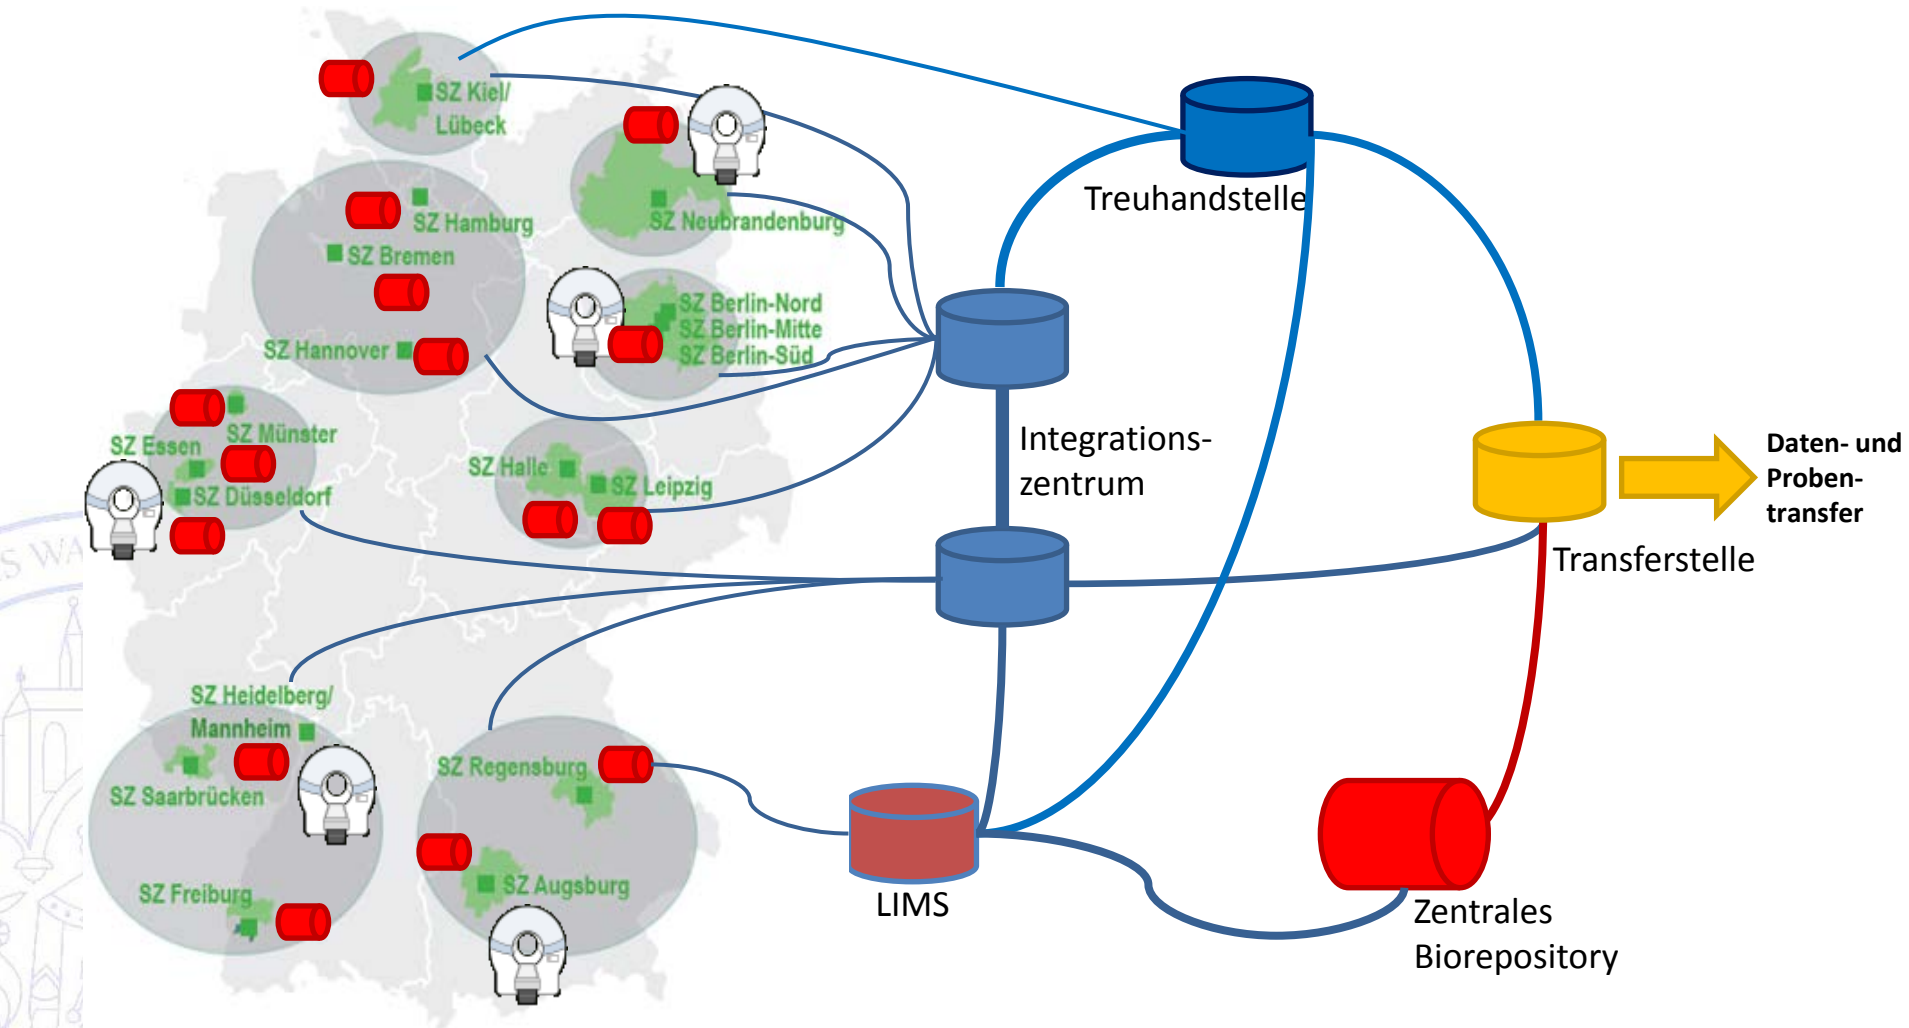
SZ Kiel/ Lübeck

SZ Neubrandenburg

SZ Hamburg

SZ Bremen

SZ Hannover

SZ Berlin-Nord
SZ Berlin-Mitte
SZ Berlin-Süd

SZ Essen

SZ Münster

SZ Düsseldorf

SZ Halle

SZ Leipzig

SZ Heidelberg/ Mannheim

SZ Saarbrücken

SZ Freiburg

SZ Regensburg

SZ Augsburg

Treuhandstelle

Integrations-zentrum

Transferstelle

Daten- und Proben-transfer

LIMS

Zentrales Biorepository

S WA